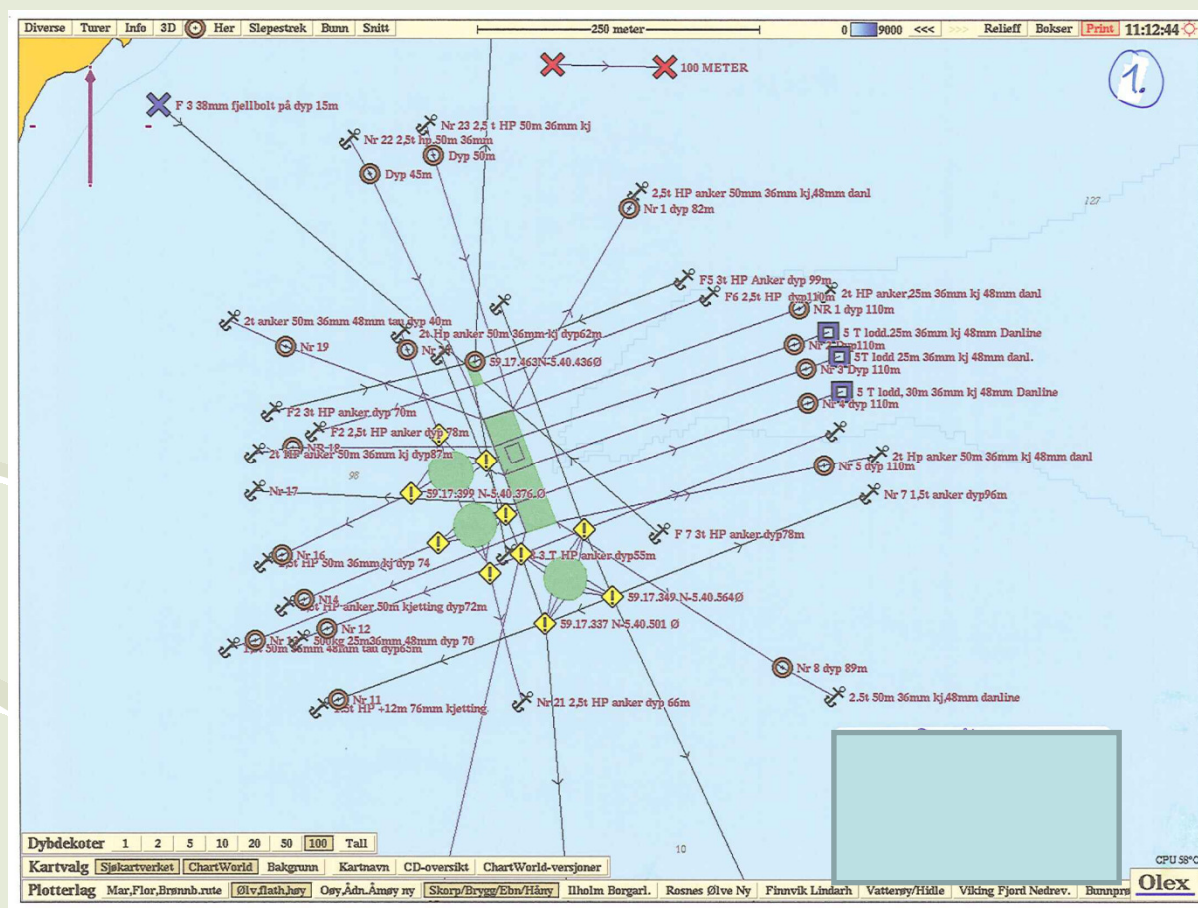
Diverse | Turer | Info | 3D | Hør | Slepestrek | Bunn | Snitt

250 meter

0 9000 <<< >>> Relieff | Bokser | Print | 11:12:44

100 METER

1.

F 3 38mm fjellbolt på dyp 15m

Nr 23 2,5 t HP 50m 36mm kj

Nr 22 2,5t hp 50m 36mm

Dyp 50m

Dyp 45m

2,5t HP anker 50mm 36mm kj,48mm danl

Nr 1 dyp 82m

120

F5 3t HP Anker dyp 99m

F6 2,5t HP dyp110m

2t HP anker,25m 36mm kj 48mm danl

NR 1 dyp 110m

2t anker 50m 36mm 48mm tau dyp 40m

2t Hp anker 50m 36mm kj dyp62m

5 T lodd.25m 36mm kj 48mm Danline

Nr 19

Nr 20

59.17.463N-5.40.436Ø

Nr 2 Dyp110m

5T lodd 25m 36mm kj 48mm danl.

Nr 3 Dyp 110m

5 T lodd, 30m 36mm kj 48mm Danline

Nr 4 dyp 110m

F2 3t HP anker dyp 70m

F2 2,5t HP anker dyp 78m

NR 18

2t HP anker 50m 36mm kj dyp87m

2t Hp anker 50m 36mm kj 48mm danl

Nr 5 dyp 110m

98

Nr 17

59.17.399 N-5.40.376 Ø

Nr 7 1,5t anker dyp96m

F 7 3t HP anker dyp78m

Nr 16

3 T HP anker dyp55m

2,5t HP 50m 36mm kj dyp 74

N14

2,5t HP anker 50m kjetting dyp72m

59.17.349 N-5.40.564Ø

Nr 12

Nr 13 500kg 25m36mm 48mm dyp 70

1,5t 50m 36mm 48mm tau dyp65m

59.17.337 N-5.40.501 Ø

Nr 8 dyp 89m

Nr 11

2,5t HP +12m 76mm kjetting

Nr 21 2,5t HP anker dyp 66m

2.5t 50m 36mm kj,48mm danline

Dybdekoter | 1 | 2 | 5 | 10 | 20 | 50 | 100 | Tall

10

Kartvalg | Sjøkartverket | ChartWorld | Bakgrunn | Kartnavn | CD-oversikt | ChartWorld-versjoner

CPU 58°C

Plotterlag | Mar,Flor,Brønnb.rute | Ølv,flath,høy | Osy,Ådn.Åmøy ny | Skorp/Brygg/Ebn/Håny | Ilholm Borgarl. | Rosnes Ølve Ny | Finnvik Lindarh | Vatterøy/Hidle | Viking Fjord Nedrev. | Bunnpr

Olex